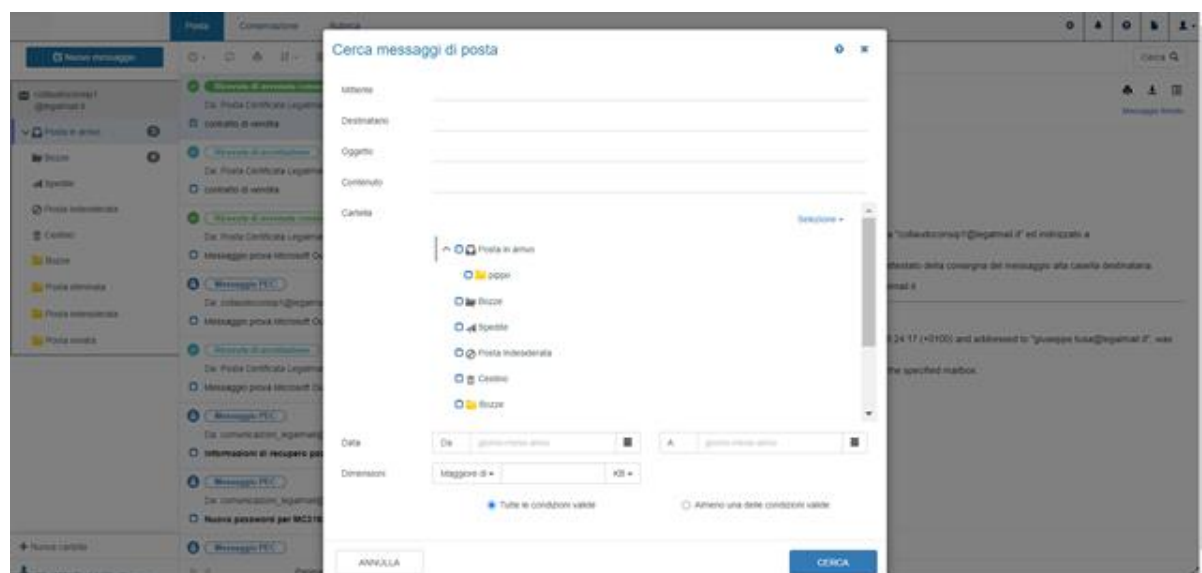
Posta Consultazione Rubrica

Nuovo messaggio

collaudoconsip1@legalmail.it

Posta in arrivo

Bozze

Spedite

Posta indesiderata

Cestino

Bozze

Posta eliminata

Posta indesiderata

Posta inviata

+ Nuova cartella

Cerca

Cerca messaggi di posta

Mittente

Destinatario

Oggetto

Contenuto

Cartella

Seleziona

Posta in arrivo

pippo

Bozze

Spedite

Posta indesiderata

Cestino

Bozze

Data

Da

giorno-mese-anno

A

giorno-mese-anno

Dimensioni

Maggiore di

KB

Tutte le condizioni valide

Almeno una delle condizioni valide

ANNULLA

CERCA

Da: Posta Certificata Legalmail

contratto di vendita

Messaggio PEC

Messaggio prova Microsoft O

Informazioni di recupero pa

Nuova password per MC31

"collaudoconsip1@legalmail.it" ed indirizzato a

attestato della consegna del messaggio alla casella destinataria

24:17 (+0100) and addressed to "giuseppe.tosa@legalmail.it", was

the specified mailbox.